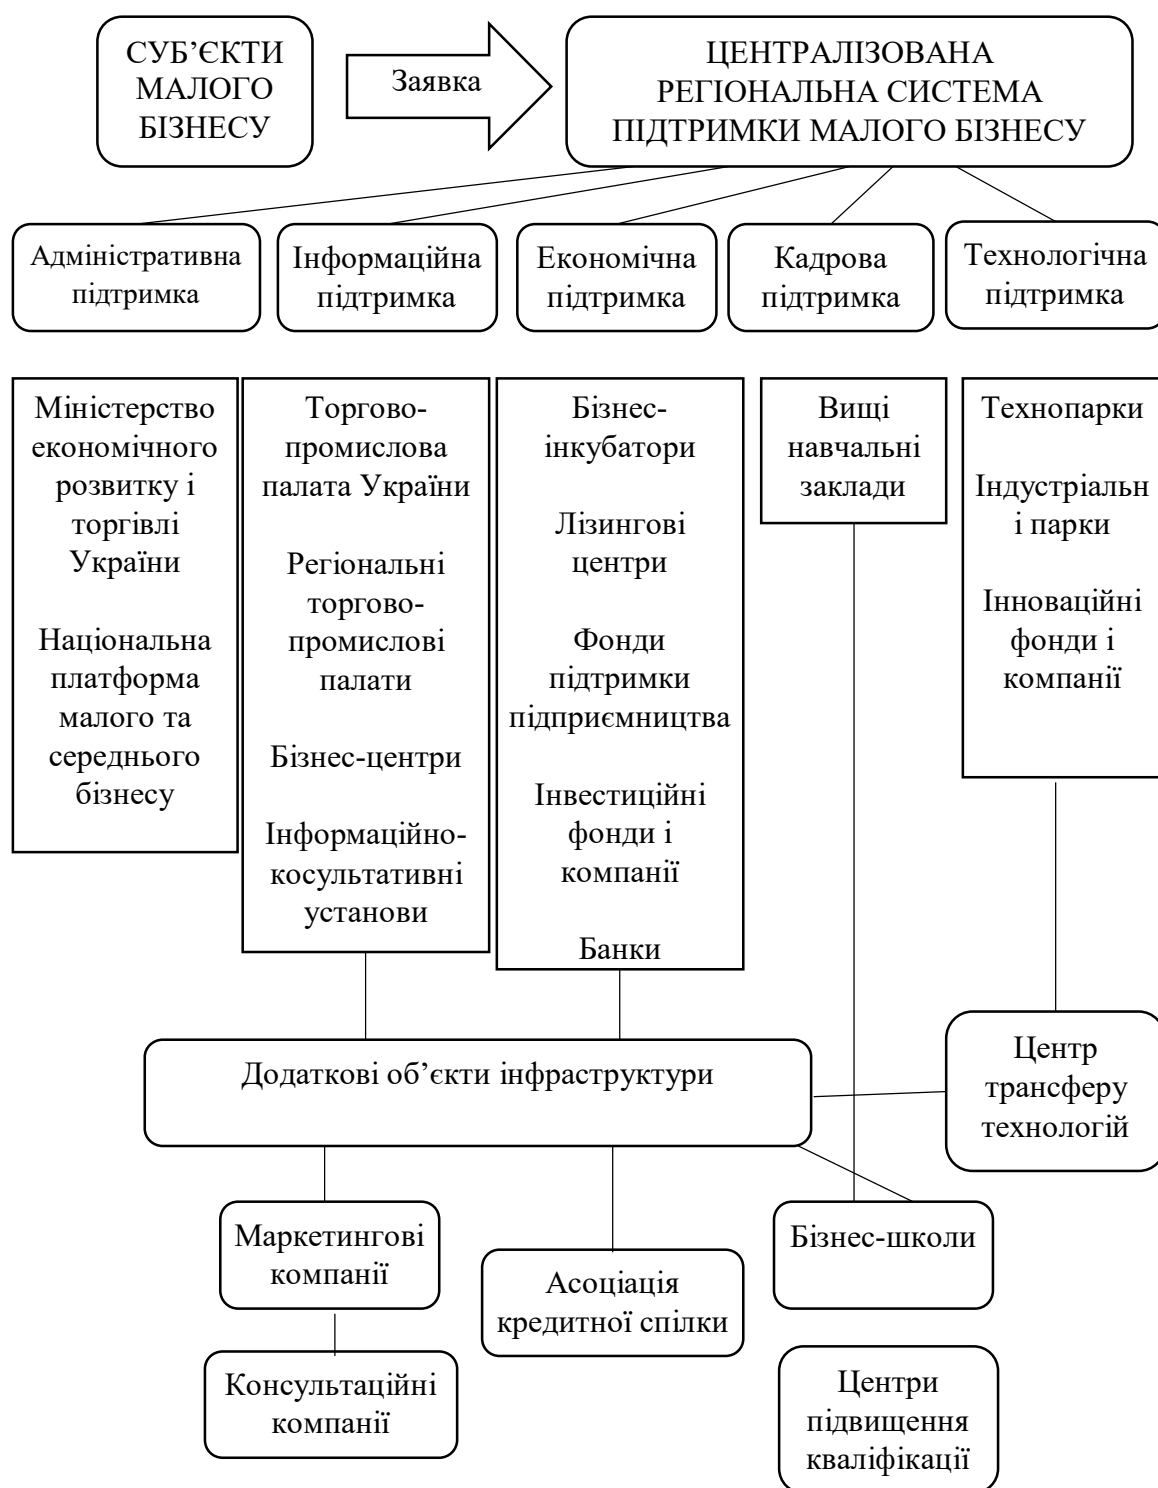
СУБ'ЄКТИ МАЛОГО БІЗНЕСУ

Заявка

ЦЕНТРАЛІЗОВАНА РЕГІОНАЛЬНА СИСТЕМА ПІДТРИМКИ МАЛОГО БІЗНЕСУ

Адміністративна підтримка

Інформаційна підтримка

Економічна підтримка

Кадрова підтримка

Технологічна підтримка

Міністерство економічного розвитку і торгівлі України

Національна платформа малого та середнього бізнесу

Торговопромислова палата України

Регіональні торговопромислові палати

Бізнес-центри

Інформаційнокосультативні установи

Бізнесінкубатори

Лізингові центри

Фонди підтримки підприємництва

Інвестиційні фонди і компанії

Банки

Вищі навчальні заклади

Технопарки

Індустріальні парки

Інноваційні фонди і компанії

Додаткові об'єкти інфраструктури

Центр трансферу технологій

Маркетингові компанії

Асоціація кредитної спілки

Бізнес-школи

Консультаційні компанії

Центри підвищення кваліфікації